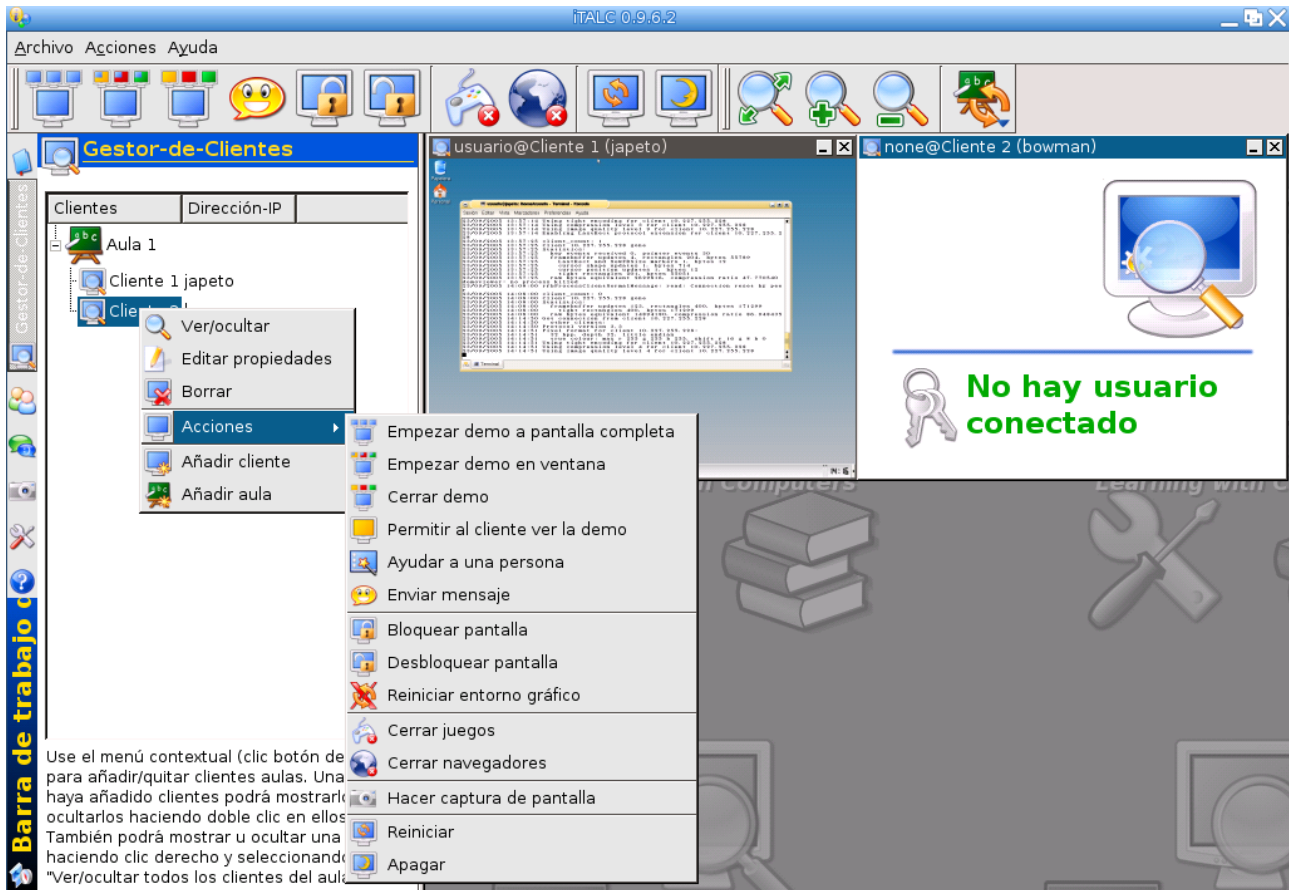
iTALC 0.9.6.2

Archivo Acciones Ayuda

Gestor-de-Clientes

Gestor-de-Clientes

| Clientes | Dirección-IP |
|---|---|

Aula 1
Cliente 1 japeto
Clie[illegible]

Ver/ocultar
Editar propiedades
Borrar
Acciones
Añadir cliente
Añadir aula

Empezar demo a pantalla completa
Empezar demo en ventana
Cerrar demo
Permitir al cliente ver la demo
Ayudar a una persona
Enviar mensaje
Bloquear pantalla
Desbloquear pantalla
Reiniciar entorno gráfico
Cerrar juegos
Cerrar navegadores
Hacer captura de pantalla
Reiniciar
Apagar

usuario@Cliente 1 (japeto)

none@Cliente 2 (bowman)

No hay usuario conectado

Use el menú contextual (clic botón de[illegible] para añadir/quitar clientes aulas. Una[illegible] haya añadido clientes podrá mostrarlo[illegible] ocultarlos haciendo doble clic en ellos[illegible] También podrá mostrar u ocultar una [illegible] haciendo clic derecho y seleccionando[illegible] "Ver/ocultar todos los clientes del aul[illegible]

Barra de trabajo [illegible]